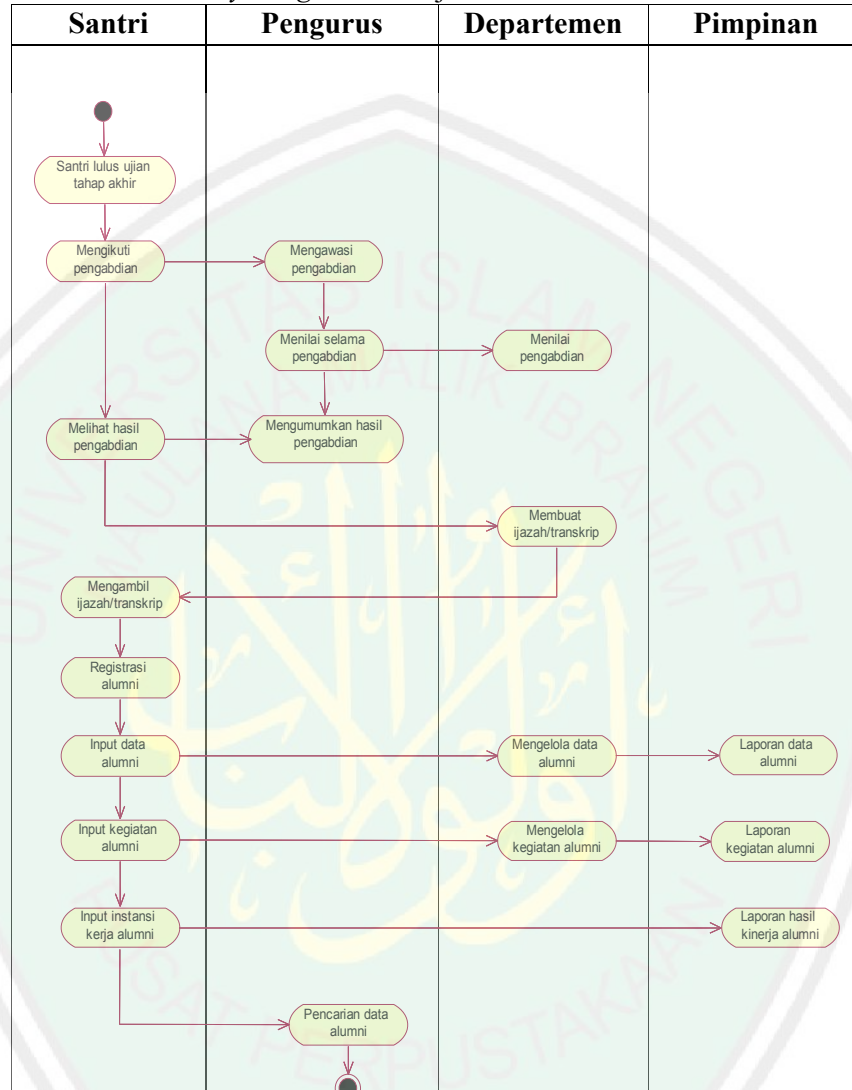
| Santri | Pengurus | Departemen | Pimpinan |
|---|---|---|---|

Santri lulus ujian tahap akhir

Mengikuti pengabdian

Mengawasi pengabdian

Menilai selama pengabdian

Menilai pengabdian

Melihat hasil pengabdian

Mengumumkan hasil pengabdian

Membuat ijazah/transkrip

Mengambil ijazah/transkrip

Registrasi alumni

Input data alumni

Mengelola data alumni

Laporan data alumni

Input kegiatan alumni

Mengelola kegiatan alumni

Laporan kegiatan alumni

Input instansi kerja alumni

Laporan hasil kinerja alumni

Pencarian data alumni